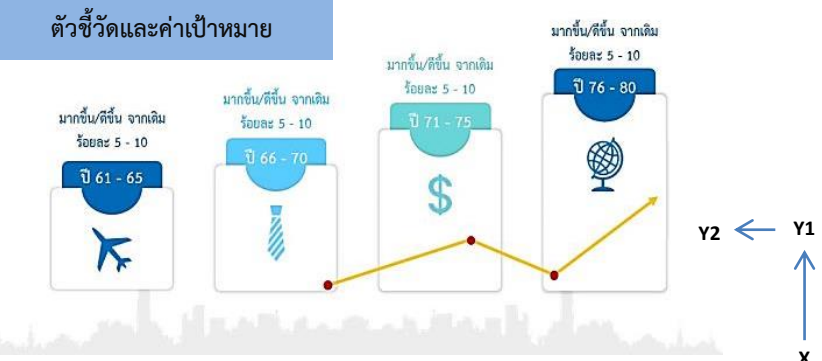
ตัวชี้วัดและค่าเป้าหมาย

มากขึ้น/ดีขึ้น จากเดิม ร้อยละ 5 - 10

ปี 61 - 65

มากขึ้น/ดีขึ้น จากเดิม ร้อยละ 5 - 10

ปี 66 - 70

มากขึ้น/ดีขึ้น จากเดิม ร้อยละ 5 - 10

ปี 71 - 75

$

มากขึ้น/ดีขึ้น จากเดิม ร้อยละ 5 - 10

ปี 76 - 80

Y2

Y1

X